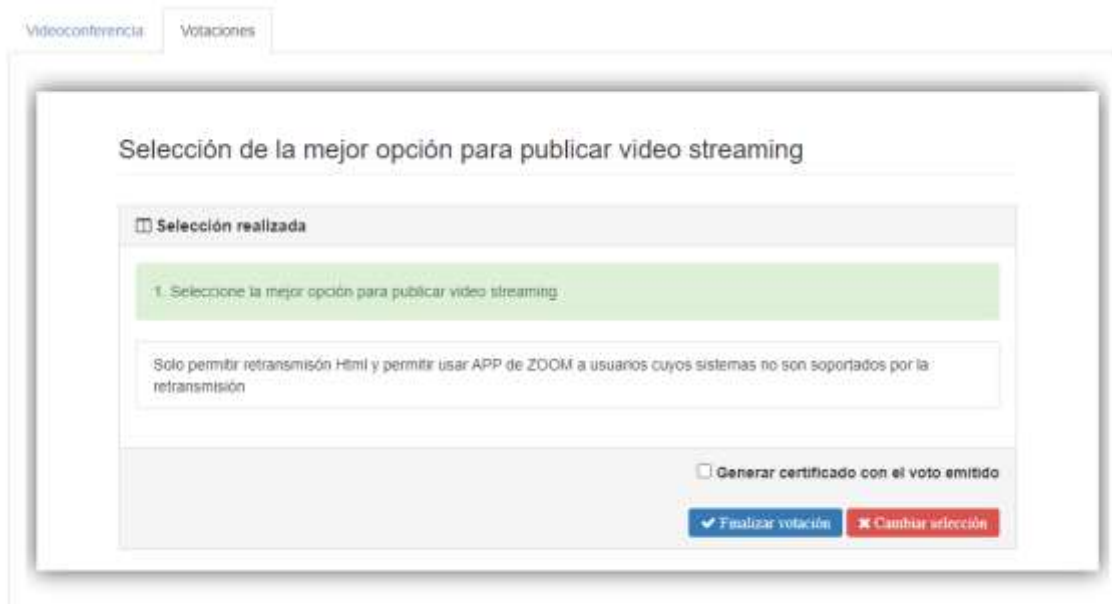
Videoconferencia Votaciones

Selección de la mejor opción para publicar video streaming

Selección realizada

1. Seleccione la mejor opción para publicar video streaming

Solo permitir retransmisón Html y permitir usar APP de ZOOM a usuarios cuyos sistemas no son soportados por la retransmisión

Generar certificado con el voto emitido

Finalizar votación Cambiar selección